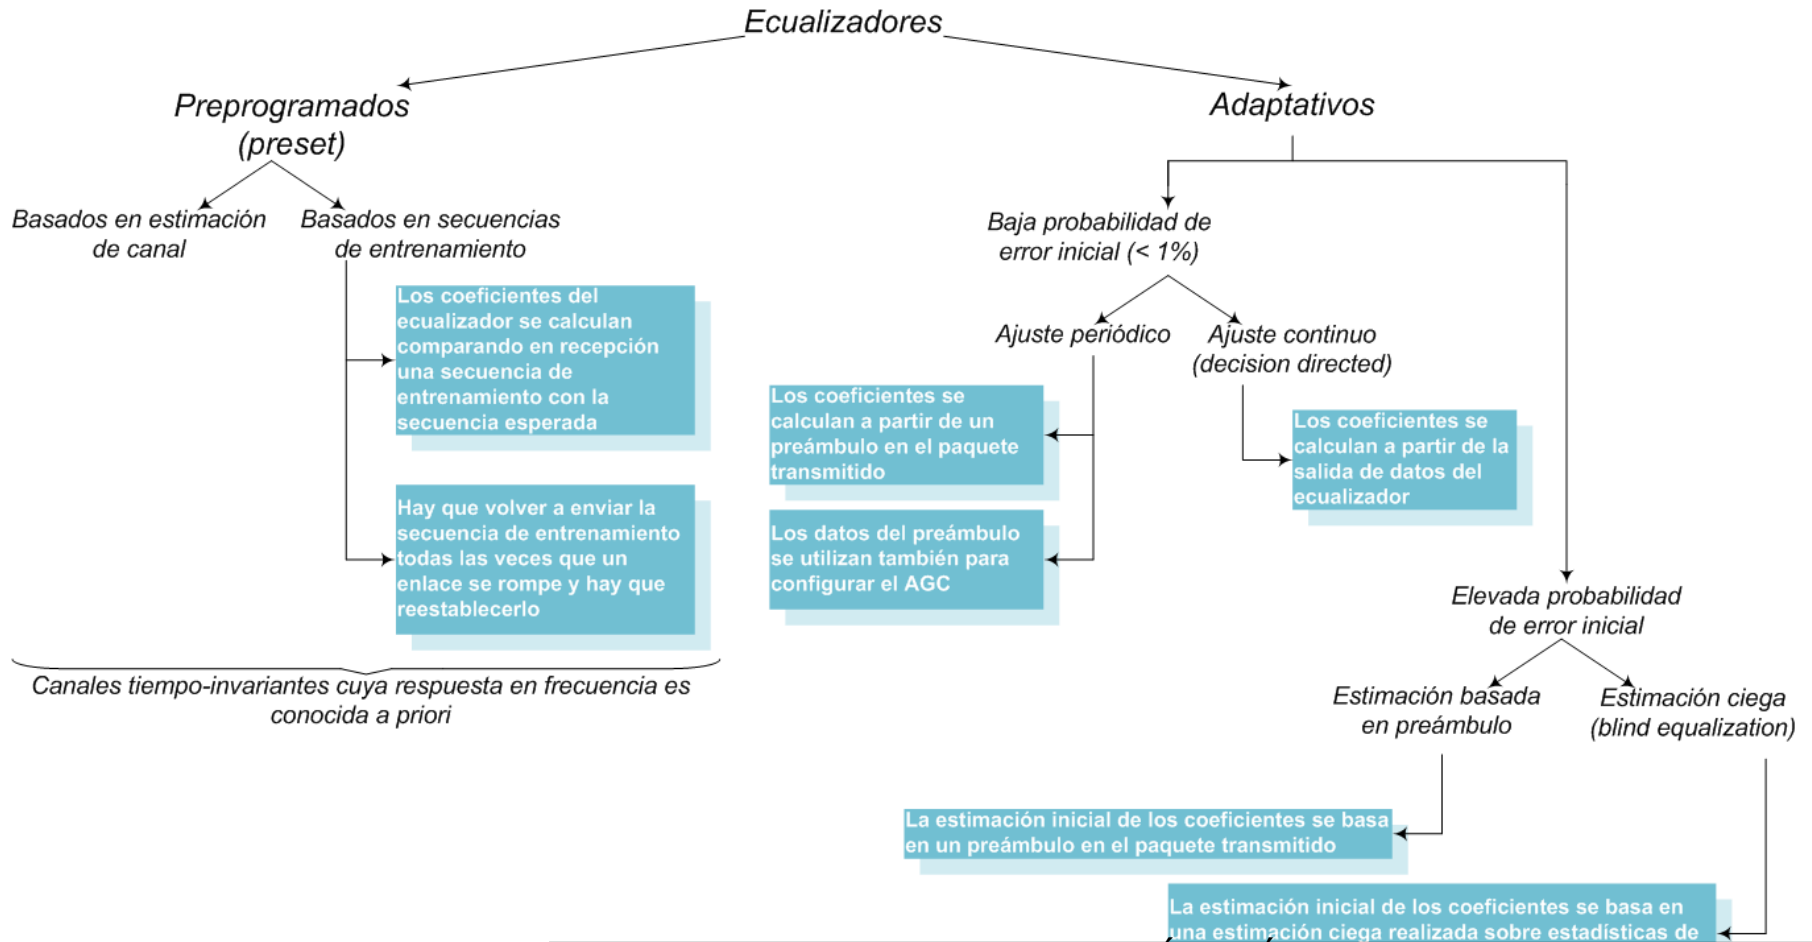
Ecualizadores

Preprogramados (preset)

Basados en estimación de canal

Basados en secuencias de entrenamiento

Los coeficientes del ecualizador se calculan comparando en recepción una secuencia de entrenamiento con la secuencia esperada

Hay que volver a enviar la secuencia de entrenamiento todas las veces que un enlace se rompe y hay que reestablecerlo

Canales tiempo-invariantes cuya respuesta en frecuencia es conocida a priori

Adaptativos

Baja probabilidad de error inicial (< 1%)

Ajuste periódico

Ajuste continuo (decision directed)

Los coeficientes se calculan a partir de un preámbulo en el paquete transmitido

Los datos del preámbulo se utilizan también para configurar el AGC

Los coeficientes se calculan a partir de la salida de datos del ecualizador

Elevada probabilidad de error inicial

Estimación basada en preámbulo

Estimación ciega (blind equalization)

La estimación inicial de los coeficientes se basa en un preámbulo en el paquete transmitido

La estimación inicial de los coeficientes se basa en una estimación ciega realizada sobre estadísticas de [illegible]